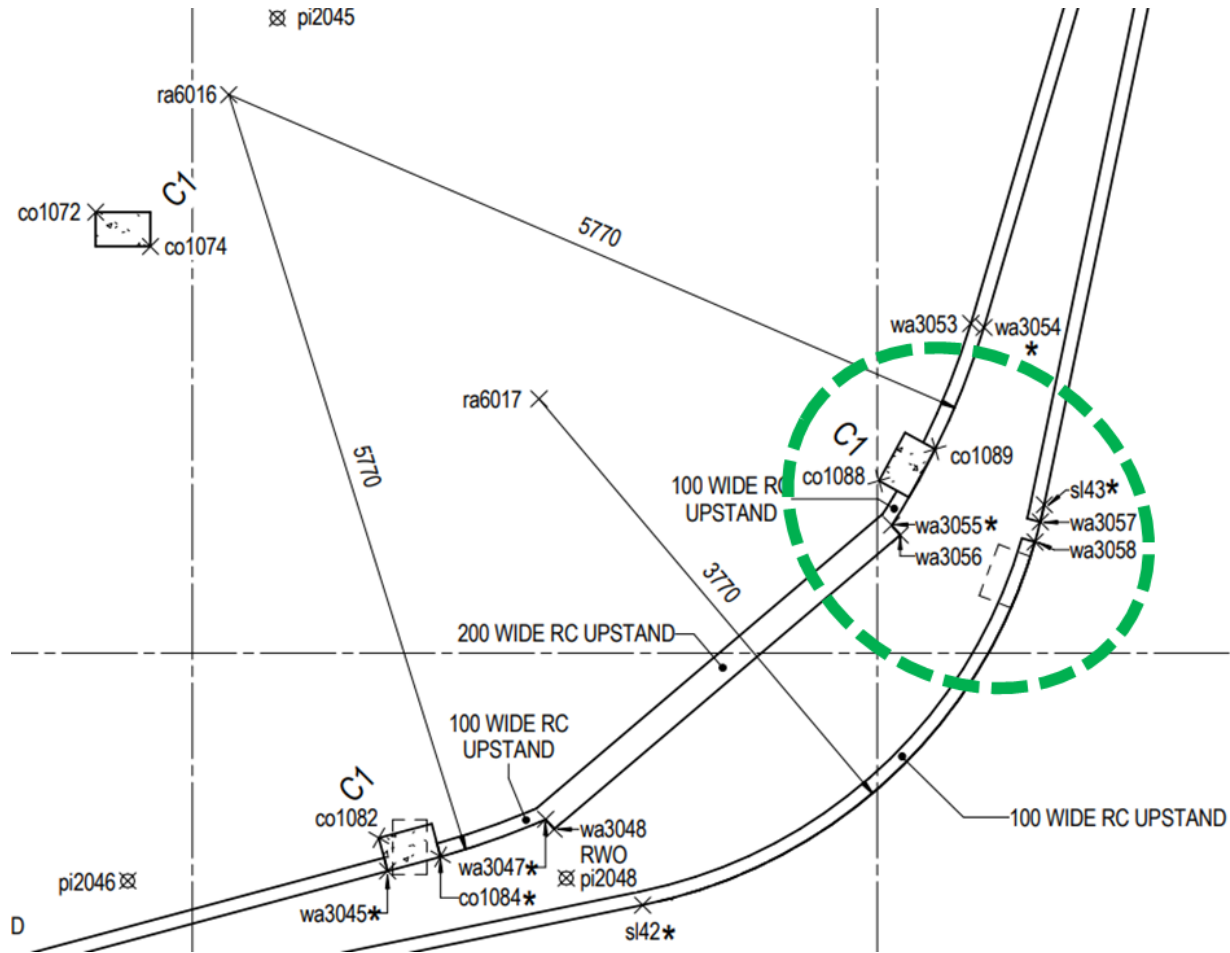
pi2045

ra6016

C1

co1072

co1074

5770

wa3053

wa3054

*

ra6017

C1

co1089

co1088

100 WIDE RC UPSTAND

sl43*

wa3055*

wa3057

wa3056

wa3058

5770

3770

200 WIDE RC UPSTAND

100 WIDE RC UPSTAND

C1

co1082

wa3048

wa3047*

RWO

pi2048

co1084*

pi2046

wa3045*

sl42*

100 WIDE RC UPSTAND

D